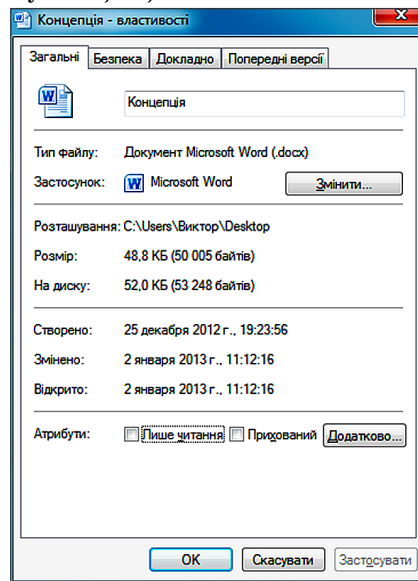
Концепція - властивості

Загальні | Безпека | Докладно | Попередні версії

Концепція

Тип файлу: Документ Microsoft Word (.docx)

Застосунок: Microsoft Word | Змінити...

Розташування: C:\Users\Виктор\Desktop

Розмір: 48,8 КБ (50 005 байтів)

На диску: 52,0 КБ (53 248 байтів)

Створено: 25 декабря 2012 г., 19:23:56

Змінено: 2 января 2013 г., 11:12:16

Відкрито: 2 января 2013 г., 11:12:16

Атрибути: Лише читання | Прихований | Додатково...

OK | Скасувати | Застосувати